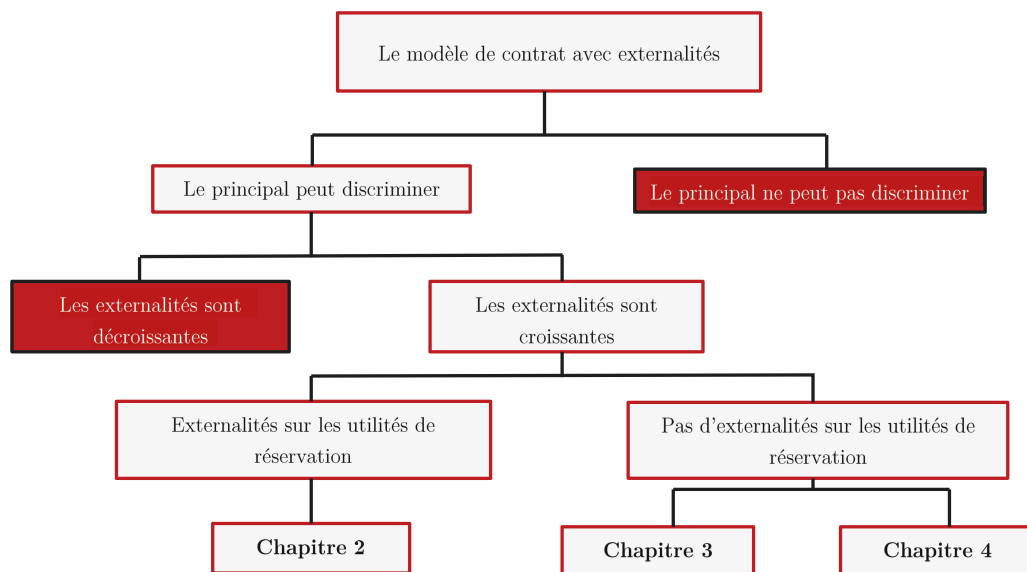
Le modèle de contrat avec externalités

Le principal peut discriminer

Le principal ne peut pas discriminer

Les externalités sont décroissantes

Les externalités sont croissantes

Externalités sur les utilités de réservation

Pas d’externalités sur les utilités de réservation

**Chapitre 2**

**Chapitre 3**

**Chapitre 4**